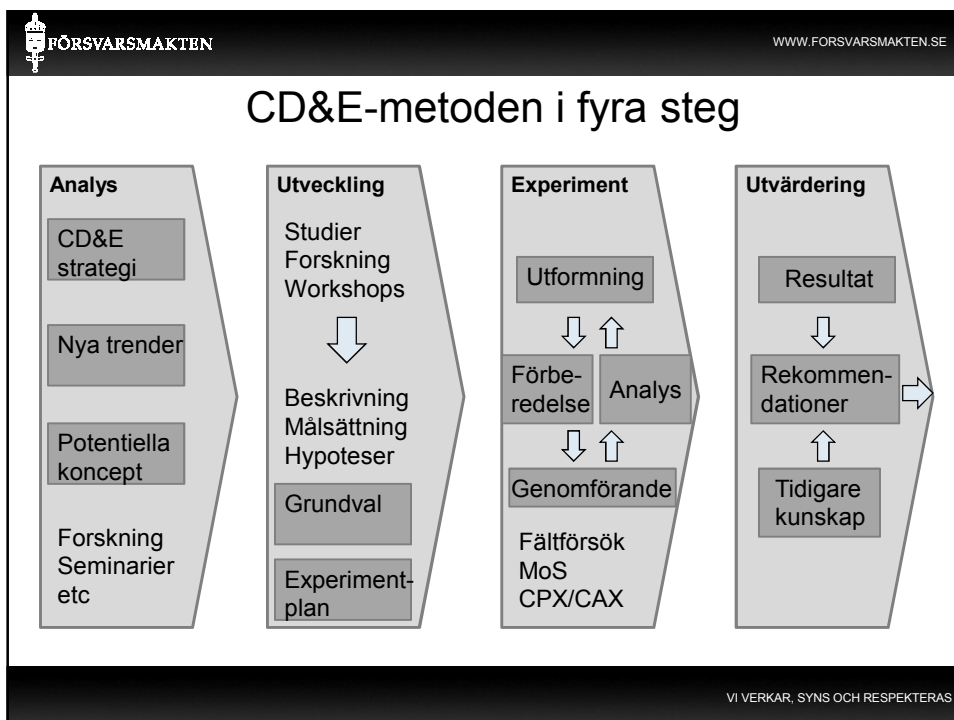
FÖRSVARSMAKTEN

WWW.FORSVARSMAKTEN.SE

CD&E-metoden i fyra steg

Analys

CD&E strategi

Nya trender

Potentiella koncept

Forskning
Seminarier
etc

Utveckling

Studier
Forskning
Workshops

Beskrivning
Målsättning
Hypoteser

Grundval

Experimentplan

Experiment

Utformning

Förberedelse

Analys

Genomförande

Fältförsök
MoS
CPX/CAX

Utvärdering

Resultat

Rekommendationer

Tidigare kunskap

VI VERKAR, SYNS OCH RESPEKTERAS